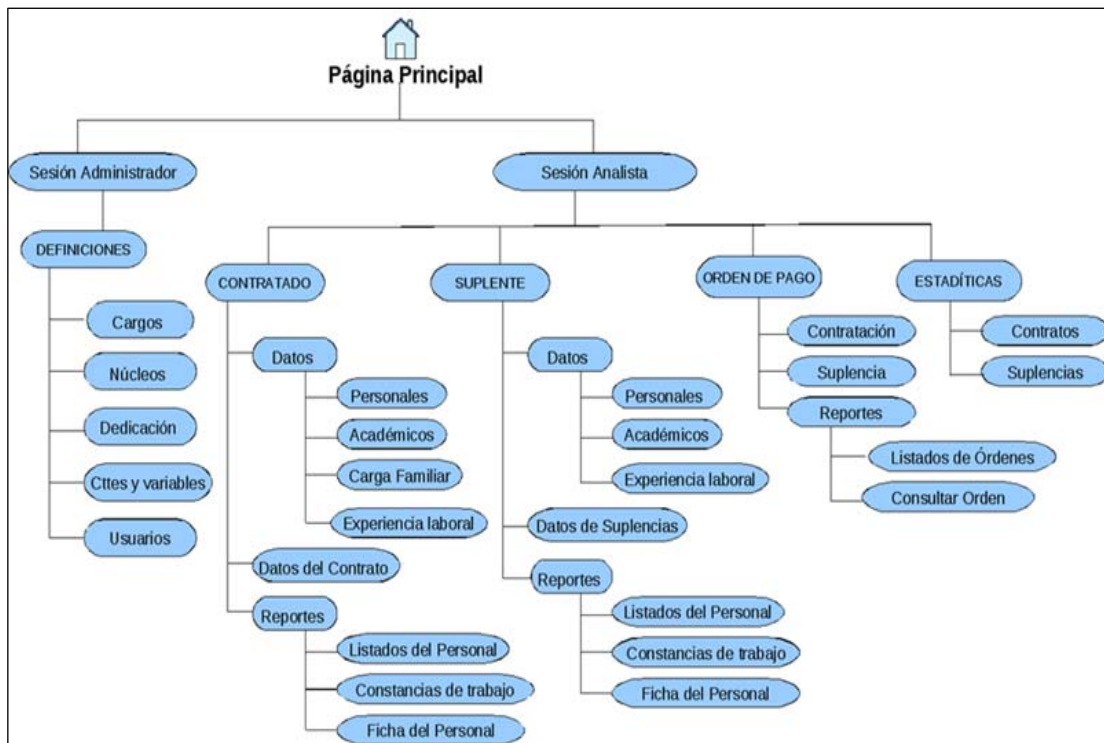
Página Principal

Sesión Administrador

DEFINICIONES

Cargos

Núcleos

Dedicación

Cttes y variables

Usuarios

Sesión Analista

CONTRATADO

Datos

Personales

Académicos

Carga Familiar

Experiencia laboral

Datos del Contrato

Reportes

Listados del Personal

Constancias de trabajo

Ficha del Personal

SUPLENTE

Datos

Personales

Académicos

Experiencia laboral

Datos de Suplencias

Reportes

Listados del Personal

Constancias de trabajo

Ficha del Personal

ORDEN DE PAGO

Contratación

Suplencia

Reportes

Listados de Órdenes

Consultar Orden

ESTADÍTICAS

Contratos

Suplencias